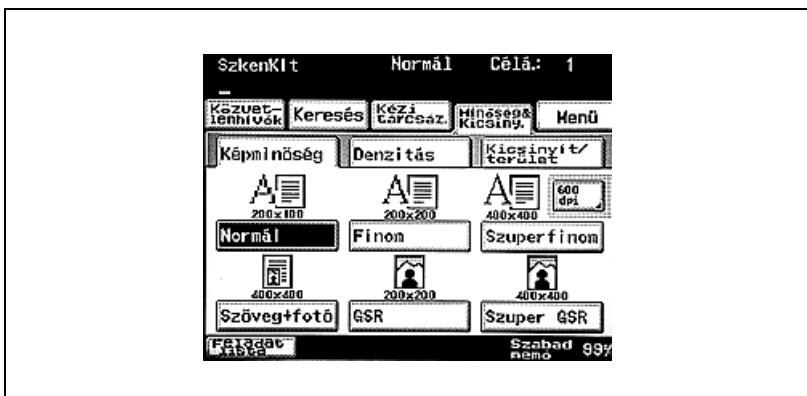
SzkenKIt Normál Célá.: 1

Közvet-lenhivók Keresés Kézi tárcsáz. Minőség& Kicsiny. Menü

Képminőség Denzitás Kicsinyít/terület

200x100 200x200 400x400 600 dpi

Normál Finom Szuperfinom

400x400 200x200 400x400

Szöveg+fotó GSR Szuper GSR

Feladat lista Szabad memo 99%